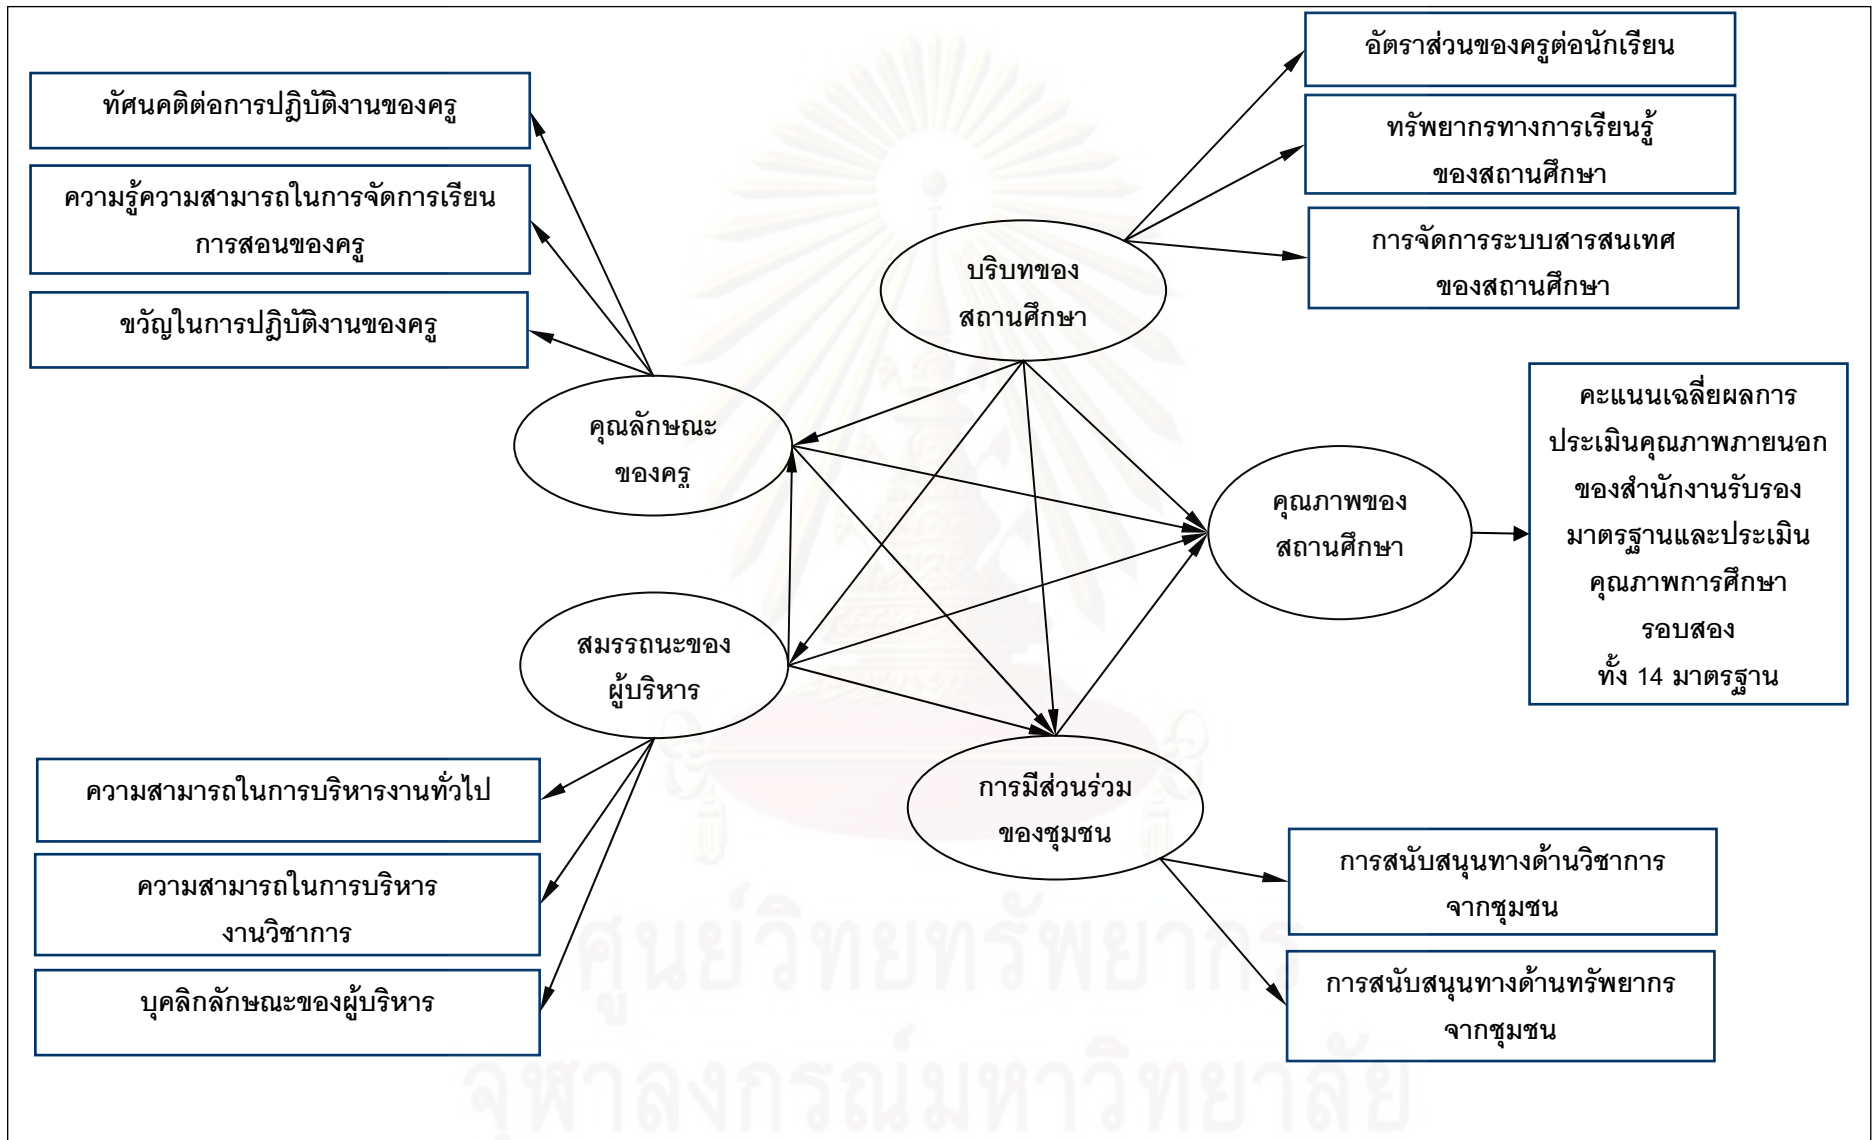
ทัศนคติต่อการปฏิบัติงานของครู

ความรู้ความสามารถในการจัดการเรียนการสอนของครู

ขวัญในการปฏิบัติงานของครู

อัตราส่วนของครูต่อนักเรียน

ทรัพยากรทางการเรียนรู้ของสถานศึกษา

การจัดการระบบสารสนเทศของสถานศึกษา

บริบทของสถานศึกษา

คุณลักษณะของครู

คุณภาพของสถานศึกษา

คะแนนเฉลี่ยผลการประเมินคุณภาพภายนอกของสำนักงานรับรองมาตรฐานและประเมินคุณภาพการศึกษารอบสอง ทั้ง 14 มาตรฐาน

สมรรถนะของผู้บริหาร

การมีส่วนร่วมของชุมชน

ความสามารถในการบริหารงานทั่วไป

ความสามารถในการบริหารงานวิชาการ

บุคลิกลักษณะของผู้บริหาร

การสนับสนุนทางด้านวิชาการจากชุมชน

การสนับสนุนทางด้านทรัพยากรจากชุมชน

ศูนย์วิทยทรัพยากร
จุฬาลงกรณ์มหาวิทยาลัย